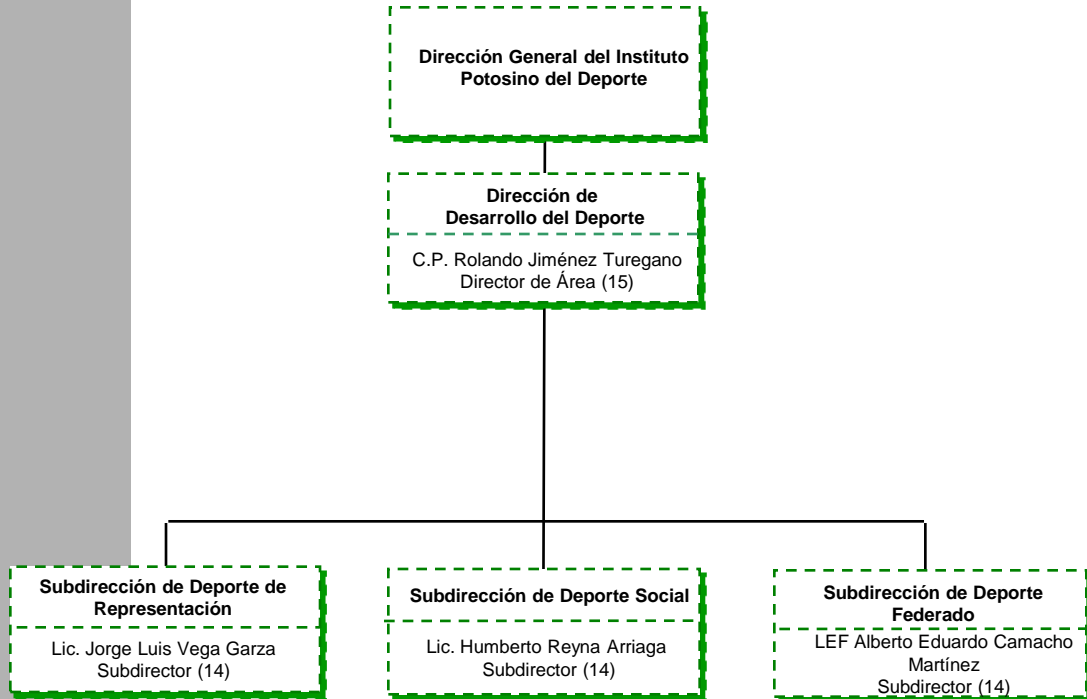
Dirección General del Instituto Potosino del Deporte

Dirección de Desarrollo del Deporte

C.P. Rolando Jiménez Turegano
Director de Área (15)

Subdirección de Deporte de Representación

Lic. Jorge Luis Vega Garza
Subdirector (14)

Subdirección de Deporte Social

Lic. Humberto Reyna Arriaga
Subdirector (14)

Subdirección de Deporte Federado

LEF Alberto Eduardo Camacho Martínez
Subdirector (14)